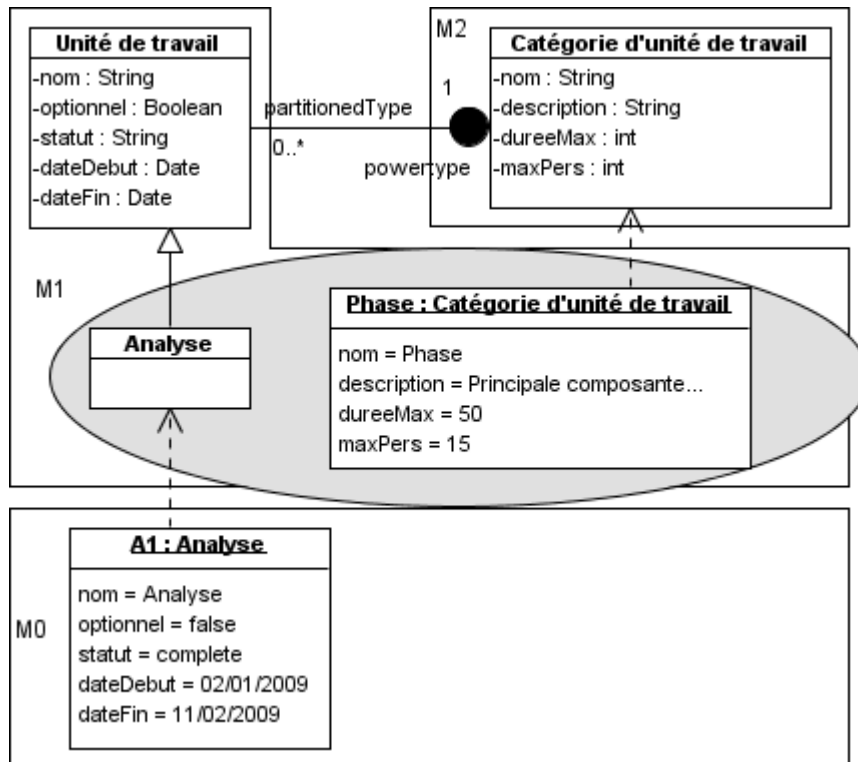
Unité de travail
-nom : String
-optionnel : Boolean
-statut : String
-dateDebut : Date
-dateFin : Date

partitionedType
0..*
1
powertype

M2
Catégorie d'unité de travail
-nom : String
-description : String
-dureeMax : int
-maxPers : int

M1
Analyse

Phase : Catégorie d'unité de travail
nom = Phase
description = Principale composante...
dureeMax = 50
maxPers = 15

M0
A1 : Analyse
nom = Analyse
optionnel = false
statut = complete
dateDebut = 02/01/2009
dateFin = 11/02/2009